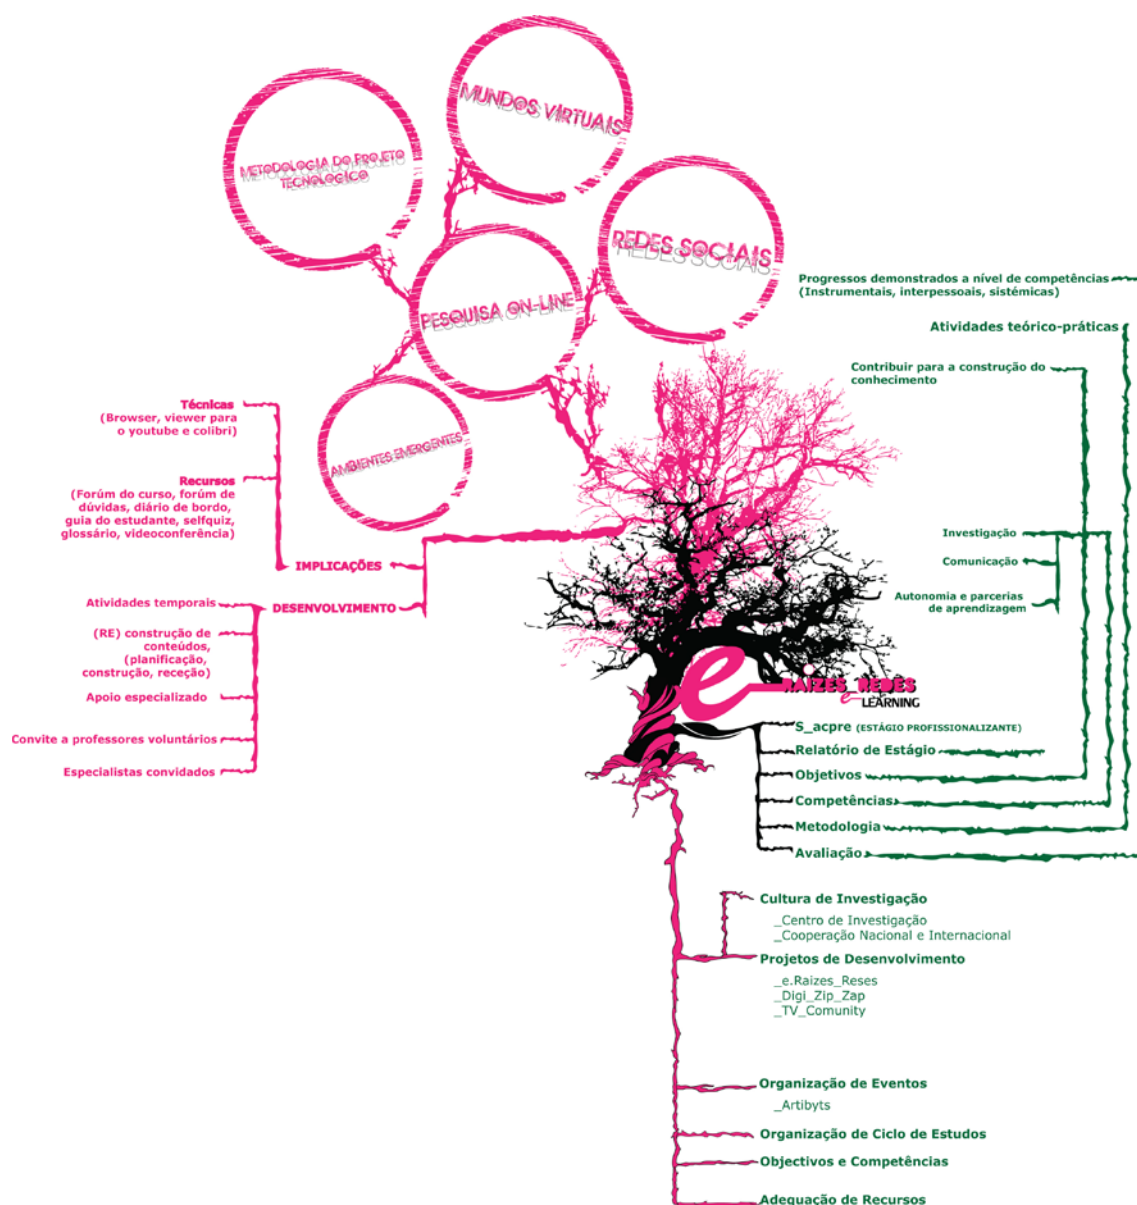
MUNDOS VIRTUAIS

METODOLOGIA DO PROJETO TECNOLÓGICO

REDES SOCIAIS

PESQUISA ON-LINE

AMBIENTES EMERGENTES

Progressos demonstrados a nível de competências (Instrumentais, interpessoais, sistémicas)

Atividades teórico-práticas

Contribuir para a construção do conhecimento

Técnicas
(Browser, viewer para o youtube e colibri)

Recursos
(Forúm do curso, forúm de dúvidas, diário de bordo, guia do estudante, selfquiz, glossário, videoconferência)

IMPLICAÇÕES

DESENVOLVIMENTO

Atividades temporais

(RE) construção de conteúdos, (planificação, construção, receção)

Apoio especializado

Convite a professores voluntários

Especialistas convidados

Investigação

Comunicação

Autonomia e parcerias de aprendizagem

e-RAIZES_REDES
e-LEARNING

S_acpre (ESTÁGIO PROFISSIONALIZANTE)
Relatório de Estágio
Objetivos
Competências
Metodologia
Avaliação

Cultura de Investigação
_Centro de Investigação
_Cooperação Nacional e Internacional

Projetos de Desenvolvimento
_e.Raizes_Reses
_Digi_Zip_Zap
_TV_Comunity

Organização de Eventos
_Artibyts

Organização de Ciclo de Estudos

Objectivos e Competências

Adequação de Recursos